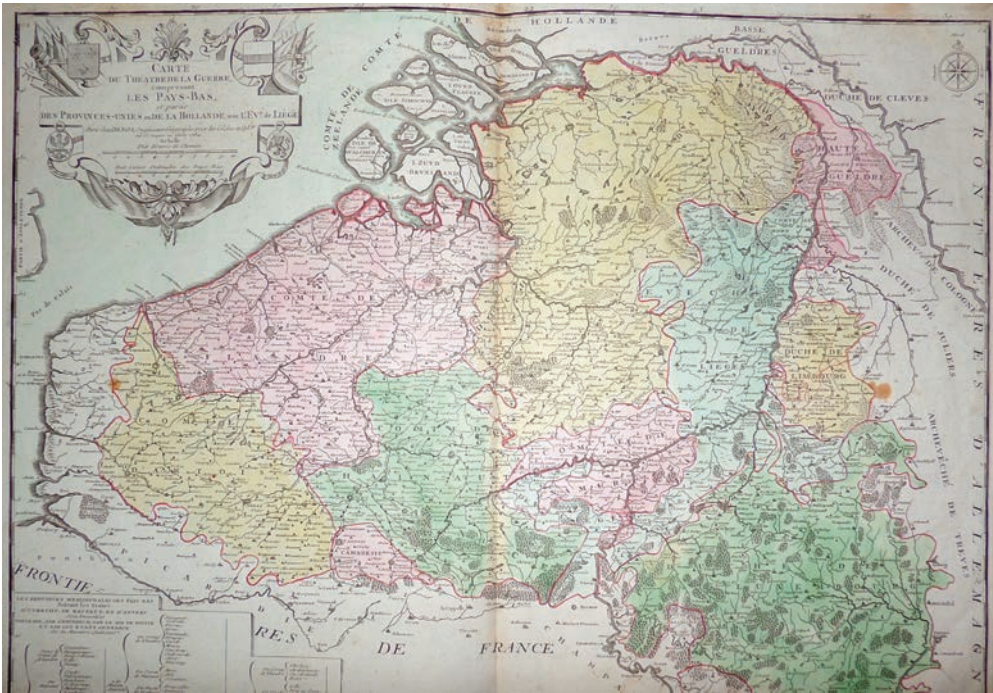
CARTE
DU THEATRE DE LA GUERRE
comprenant
LES PAYS-BAS,
et partie
DES PROVINCES-UNIES ou DE LA HOLLANDE, avec L'EV.É de LIEGE

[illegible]

DE HOLLANDE

COMTÉ

COMTÉ DE ZELANDE

BASSE

GUELDRES

DUCHE DE CLEVES

HAUTE GUELDRE

FRONTIERES D'ALLEMAGNE

ARCHEV. DE COLOGNE

DUCHE DE JULIERS

ARCHEVÊCHE DE TREVES

DUCHE DE LIMBOURG

LIEGE

COMTÉ DE FLANDRE

COMTÉ D'ARTOIS

HAINAUT

NAMUR

CAMBRESIS

PICARDIE

FRONTIERES DE FRANCE

Pas de Calais

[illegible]